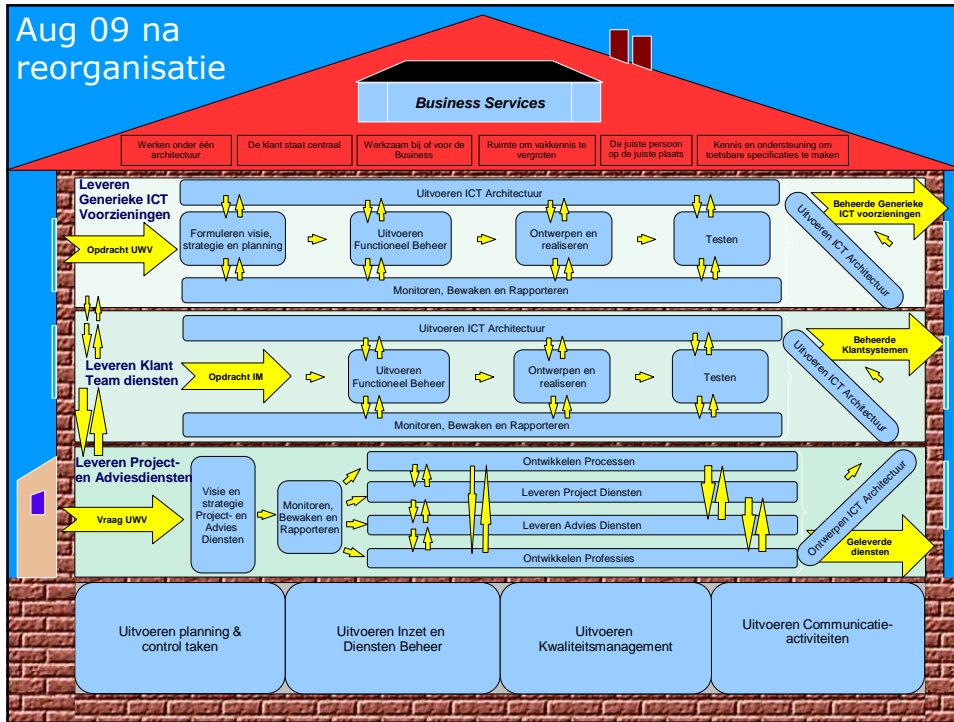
Aug 09 na reorganisatie

Business Services

Werken onder één architectuur

De klant staat centraal

Werkzaam bij of voor de Business

Ruimte om vakkennis te vergroten

De juiste persoon op de juiste plaats

Kennis en ondersteuning om toetsbare specificaties te maken

Leveren Generieke ICT Voorzieningen

Opdracht UWV

Uitvoeren ICT Architectuur

Formuleren visie, strategie en planning

Uitvoeren Functioneel Beheer

Ontwerpen en realiseren

Testen

Monitoren, Bewaken en Rapporteren

Uitvoeren ICT Architectuur

Beheerde Generieke ICT voorzieningen

Leveren Klant Team diensten

Opdracht IM

Uitvoeren ICT Architectuur

Uitvoeren Functioneel Beheer

Ontwerpen en realiseren

Testen

Monitoren, Bewaken en Rapporteren

Uitvoeren ICT Architectuur

Beheerde Klantsystemen

Leveren Project- en Adviesdiensten

Vraag UWV

Visie en strategie Project- en Advies Diensten

Monitoren, Bewaken en Rapporteren

Ontwikkelen Processen

Leveren Project Diensten

Leveren Advies Diensten

Ontwikkelen Professies

Ontwerpen ICT Architectuur

Geleverde diensten

Uitvoeren planning & control taken

Uitvoeren Inzet en Diensten Beheer

Uitvoeren Kwaliteitsmanagement

Uitvoeren Communicatie-activiteiten